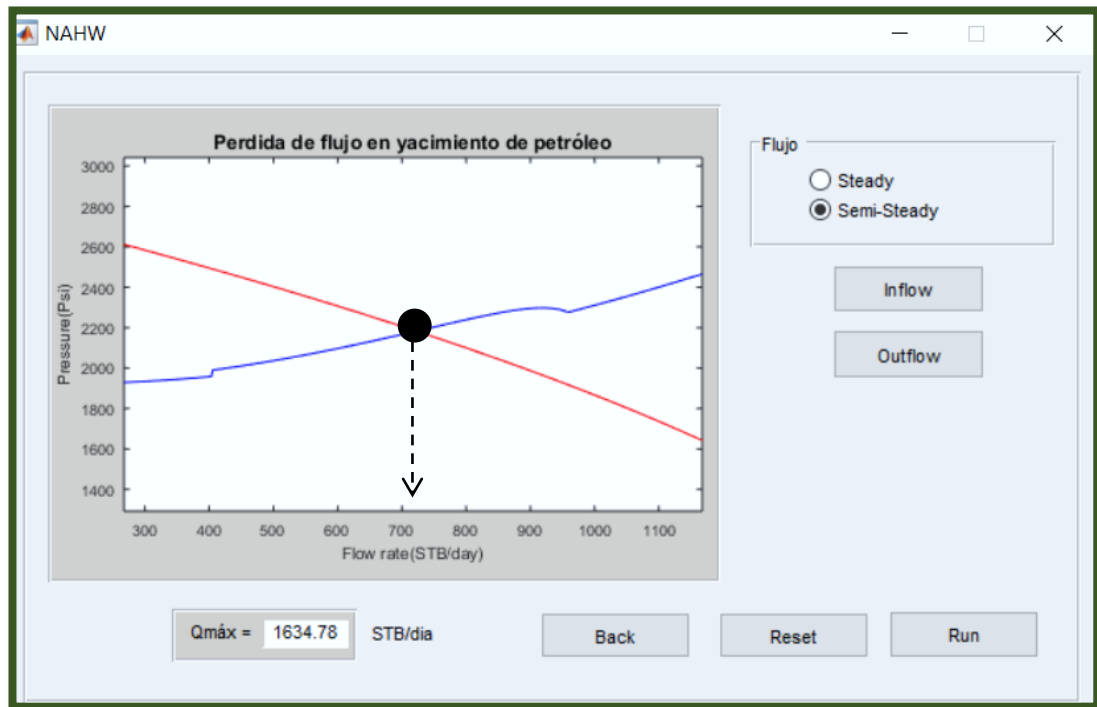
NAHW

Perdida de flujo en yacimiento de petróleo

3000
2800
2600
2400
2200
2000
1800
1600
1400

Pressure(Psi)

300 400 500 600 700 800 900 1000 1100

Flow rate(STB/day)

Flujo

Steady

Semi-Steady

Inflow

Outflow

Qmáx = 1634.78 STB/dia

Back

Reset

Run